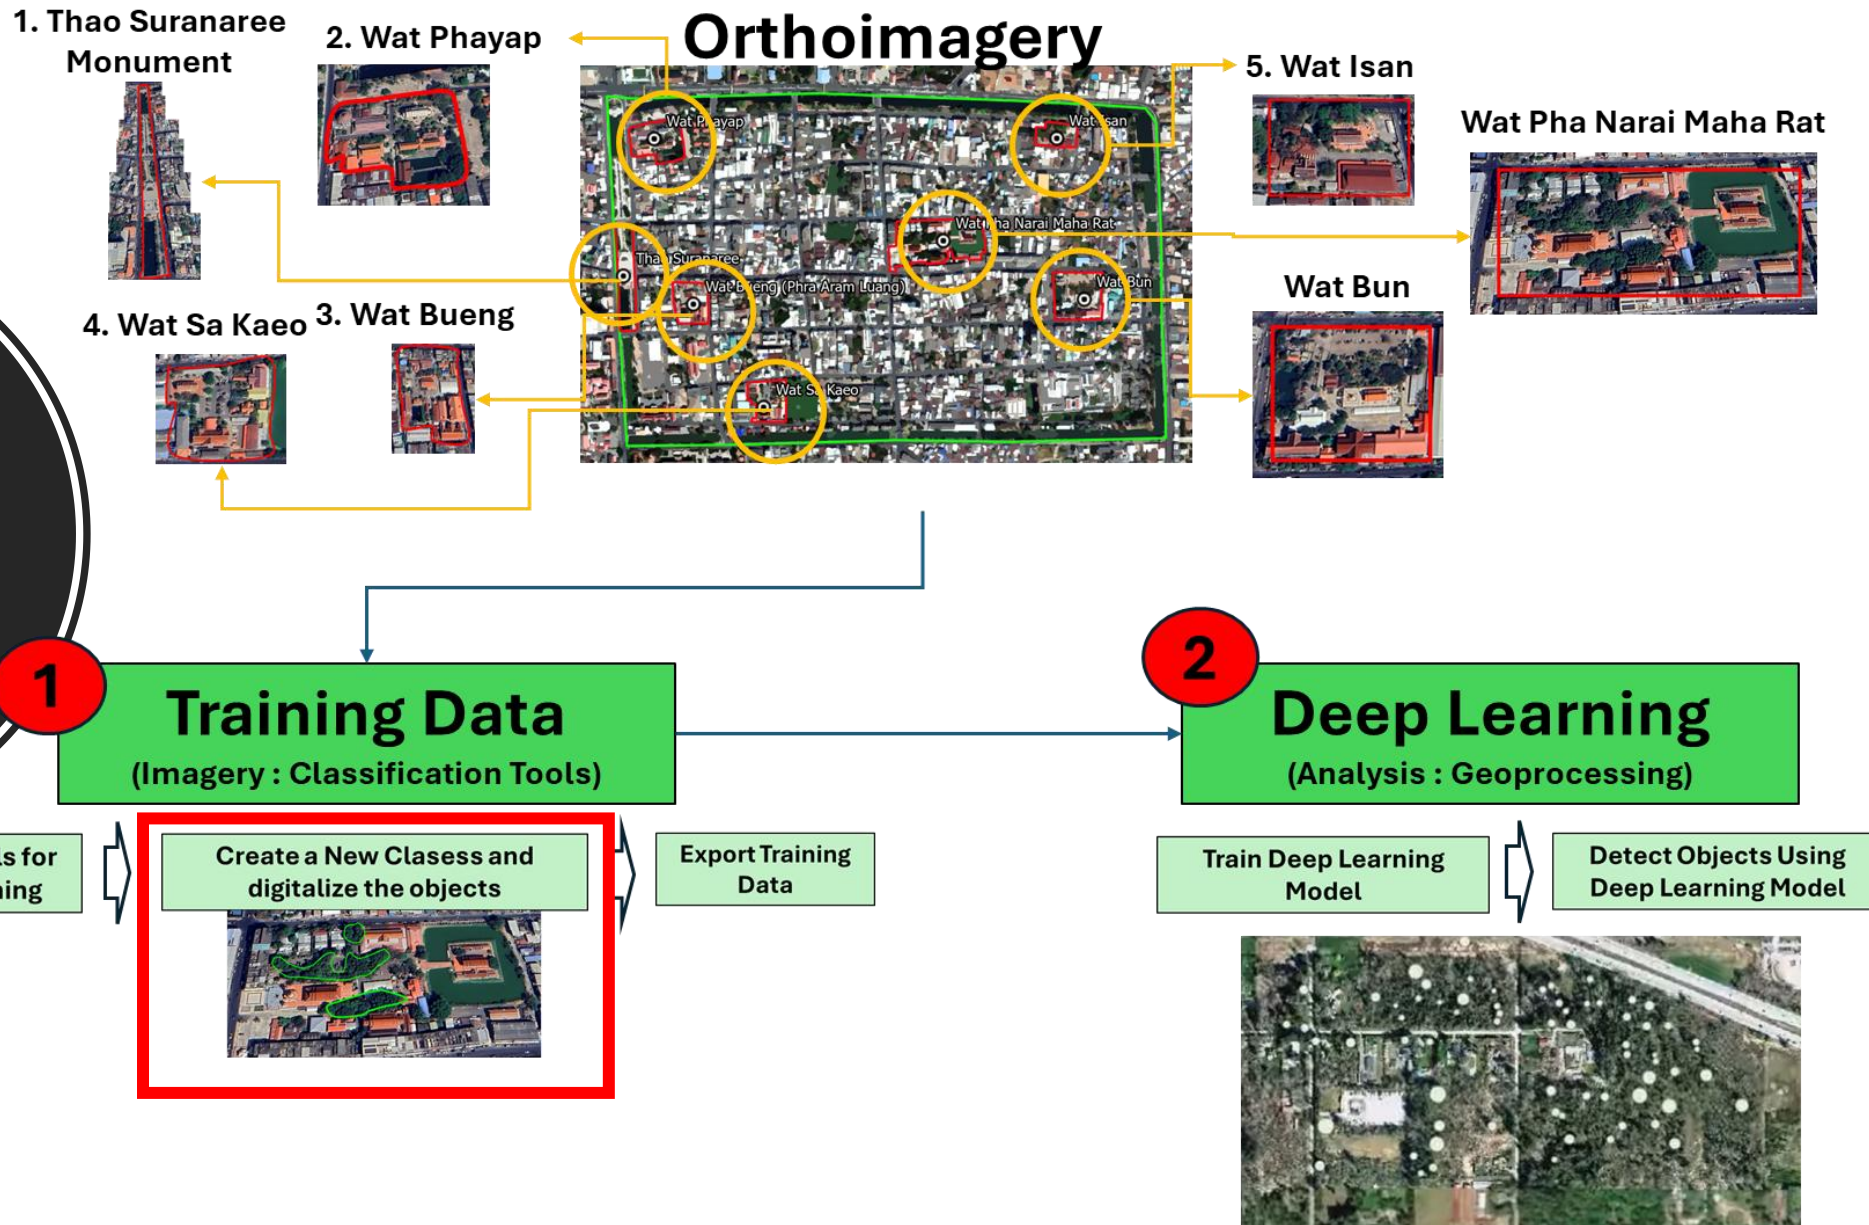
1. Thao Suranaree Monument

2. Wat Phayap

Orthoimagery

5. Wat Isan

Wat Pha Narai Maha Rat

Wat Phayap

Wat Isan

Wat Pha Narai Maha Rat

Thao Suranaree

Wat Bueng (Phra Aram Luang)

Wat Bun

Wat Sa Kaeo

Wat Bun

4. Wat Sa Kaeo

3. Wat Bueng

1

Training Data

(Imagery : Classification Tools)

2

Deep Learning

(Analysis : Geoprocessing)

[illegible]s for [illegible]ing

Create a New Clasess and digitalize the objects

Export Training Data

Train Deep Learning Model

Detect Objects Using Deep Learning Model